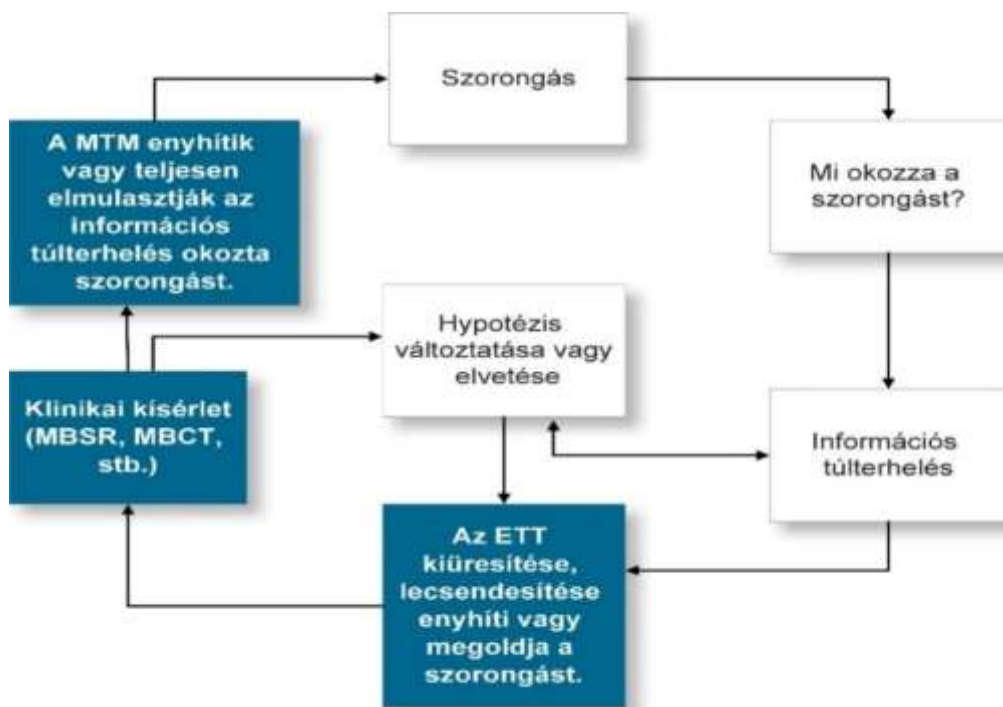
Szorongás

Mi okozza a szorongást?

Információs túlterhelés

Az ETT kiüresítése, lecsendesítése enyhíti vagy megoldja a szorongást.

Hypotézis változtatása vagy elvetése

Klinikai kísérlet (MBSR, MBCT, stb.)

A MTM enyhítik vagy teljesen elmulasztják az információs túlterhelés okozta szorongást.